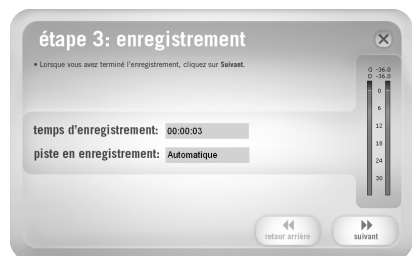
étape 3: enregistrement

• Lorsque vous avez terminé l'enregistrement, cliquez sur **Suivant**.

G -36.0
D -36.0
0
6
12
18
24
30

temps d'enregistrement: 00:00:03

piste en enregistrement: Automatique

retour arrière

suivant